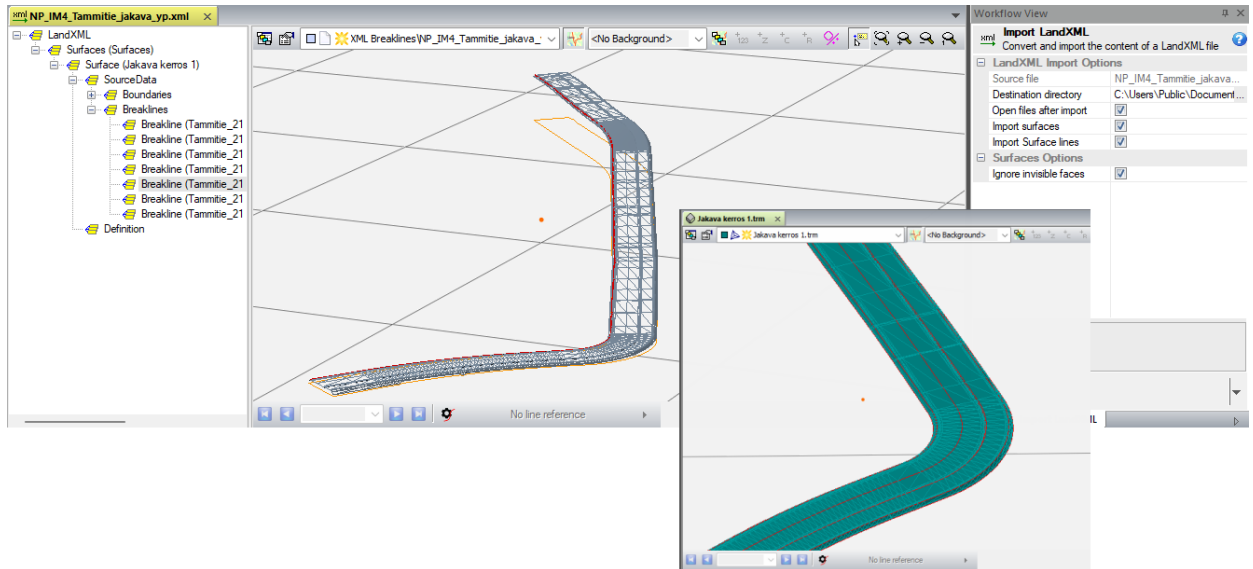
NP_IM4_Tammitie_jakava_yp.xml

LandXML
Surfaces (Surfaces)
Surface (Jakava kerros 1)
SourceData
Boundaries
Breaklines
Breakline (Tammitie_21
Breakline (Tammitie_21
Breakline (Tammitie_21
Breakline (Tammitie_21
Breakline (Tammitie_21
Breakline (Tammitie_21
Breakline (Tammitie_21
Definition

XML Breaklines\NP_IM4_Tammitie_jakava_
<No Background>

No line reference

Workflow View
Import LandXML
Convert and import the content of a LandXML file
LandXML Import Options
| Source file | NP_IM4_Tammitie_jakava... |
|---|---|
| Destination directory | C:\Users\Public\Document... |
| Open files after import | ☑ |
| Import surfaces | ☑ |
| Import Surface lines | ☑ |

Surfaces Options
| Ignore invisible faces | ☑ |
|---|---|

Jakava kerros 1.trm
Jakava kerros 1.trm
<No Background>

No line reference